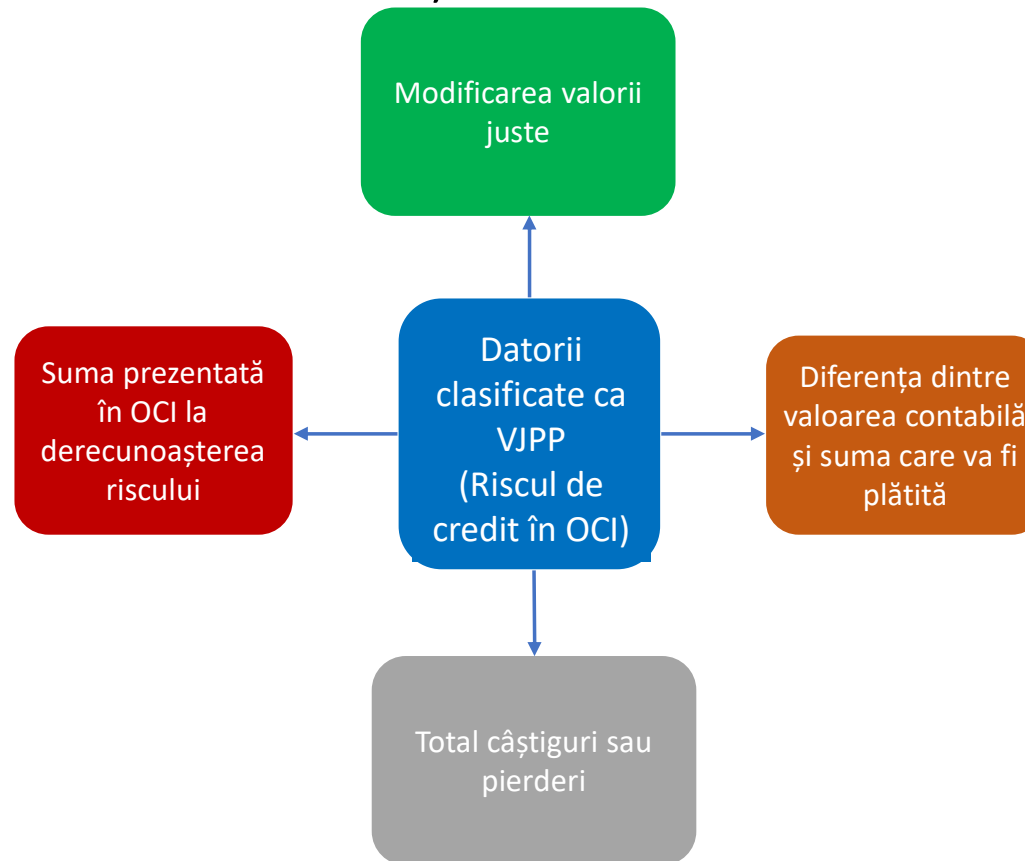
Modificarea valorii juste

Suma prezentată în OCI la derecunoașterea riscului

Datorii clasificate ca VJPP (Riscul de credit în OCI)

Diferența dintre valoarea contabilă și suma care va fi plătită

Total câștiguri sau pierderi